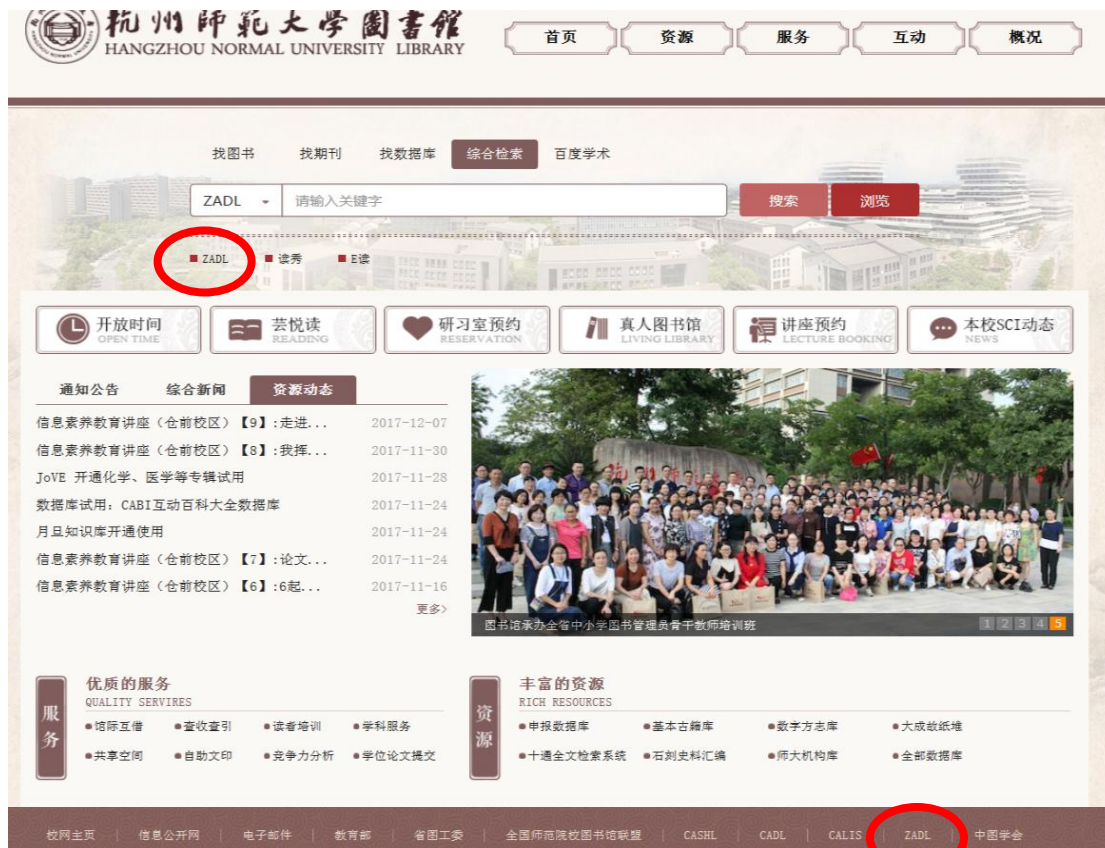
杭州師範大學圖書館
HANGZHOU NORMAL UNIVERSITY LIBRARY

首页 资源 服务 互动 概况

找图书 找期刊 找数据库 综合检索 百度学术

ZADL 请输入关键字 搜索 浏览

ZADL 读秀 E读

开放时间 OPEN TIME
芸悦读 READING
研习室预约 RESERVATION
真人图书馆 LIVING LIBRARY
讲座预约 LECTURE BOOKING
本校SCI动态 NEWS

通知公告 综合新闻 资源动态

| | |
|---|---|
| 信息素养教育讲座（仓前校区）【9】:走进... | 2017-12-07 |
| 信息素养教育讲座（仓前校区）【8】:我挥... | 2017-11-30 |
| JoVE 开通化学、医学等专辑试用 | 2017-11-28 |
| 数据库试用：CABI互动百科大全数据库 | 2017-11-24 |
| 月旦知识库开通使用 | 2017-11-24 |
| 信息素养教育讲座（仓前校区）【7】:论文... | 2017-11-24 |
| 信息素养教育讲座（仓前校区）【6】:6起... | 2017-11-16 |

更多›

图书馆承办全省中小学图书管理员骨干教师培训班
1 2 3 4 5

服务
优质的服务
QUALITY SERVIRES
馆际互借 查收查引 读者培训 学科服务
共享空间 自助文印 竞争力分析 学位论文提交

资源
丰富的资源
RICH RESOURCES
申报数据库 基本古籍库 数字方志库 大成故纸堆
十通全文检索系统 石刻史料汇编 师大机构库 全部数据库

校网主页 | 信息公开网 | 电子邮件 | 教育部 | 省图工委 | 全国师范院校图书馆联盟 | CASHL | CADL | CALIS | ZADL | 中国学会